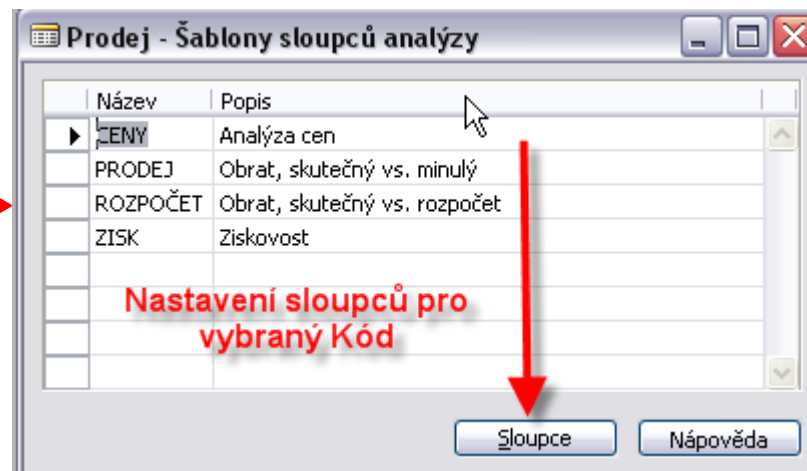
Prodej - Šablony sloupců analýzy

| Název | Popis |
|---|---|
| CENY | Analýza cen |
| PRODEJ | Obrat, skutečný vs. minulý |
| ROZPOČET | Obrat, skutečný vs. rozpočet |
| ZISK | Ziskovost |

Nastavení sloupců pro vybraný Kód

Sloupce
Nápověda